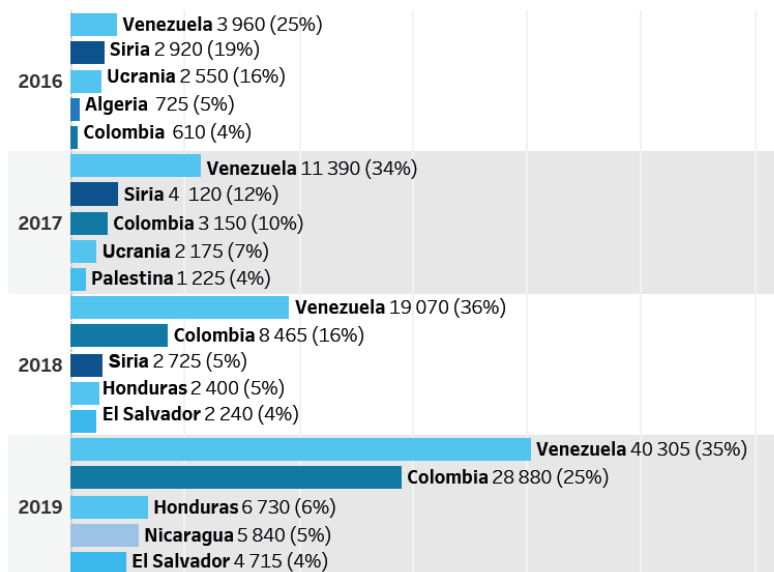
2016
Venezuela 3 960 (25%)
Siria 2 920 (19%)
Ucrania 2 550 (16%)
Algeria 725 (5%)
Colombia 610 (4%)

2017
Venezuela 11 390 (34%)
Siria 4 120 (12%)
Colombia 3 150 (10%)
Ucrania 2 175 (7%)
Palestina 1 225 (4%)

2018
Venezuela 19 070 (36%)
Colombia 8 465 (16%)
Siria 2 725 (5%)
Honduras 2 400 (5%)
El Salvador 2 240 (4%)

2019
Venezuela 40 305 (35%)
Colombia 28 880 (25%)
Honduras 6 730 (6%)
Nicaragua 5 840 (5%)
El Salvador 4 715 (4%)